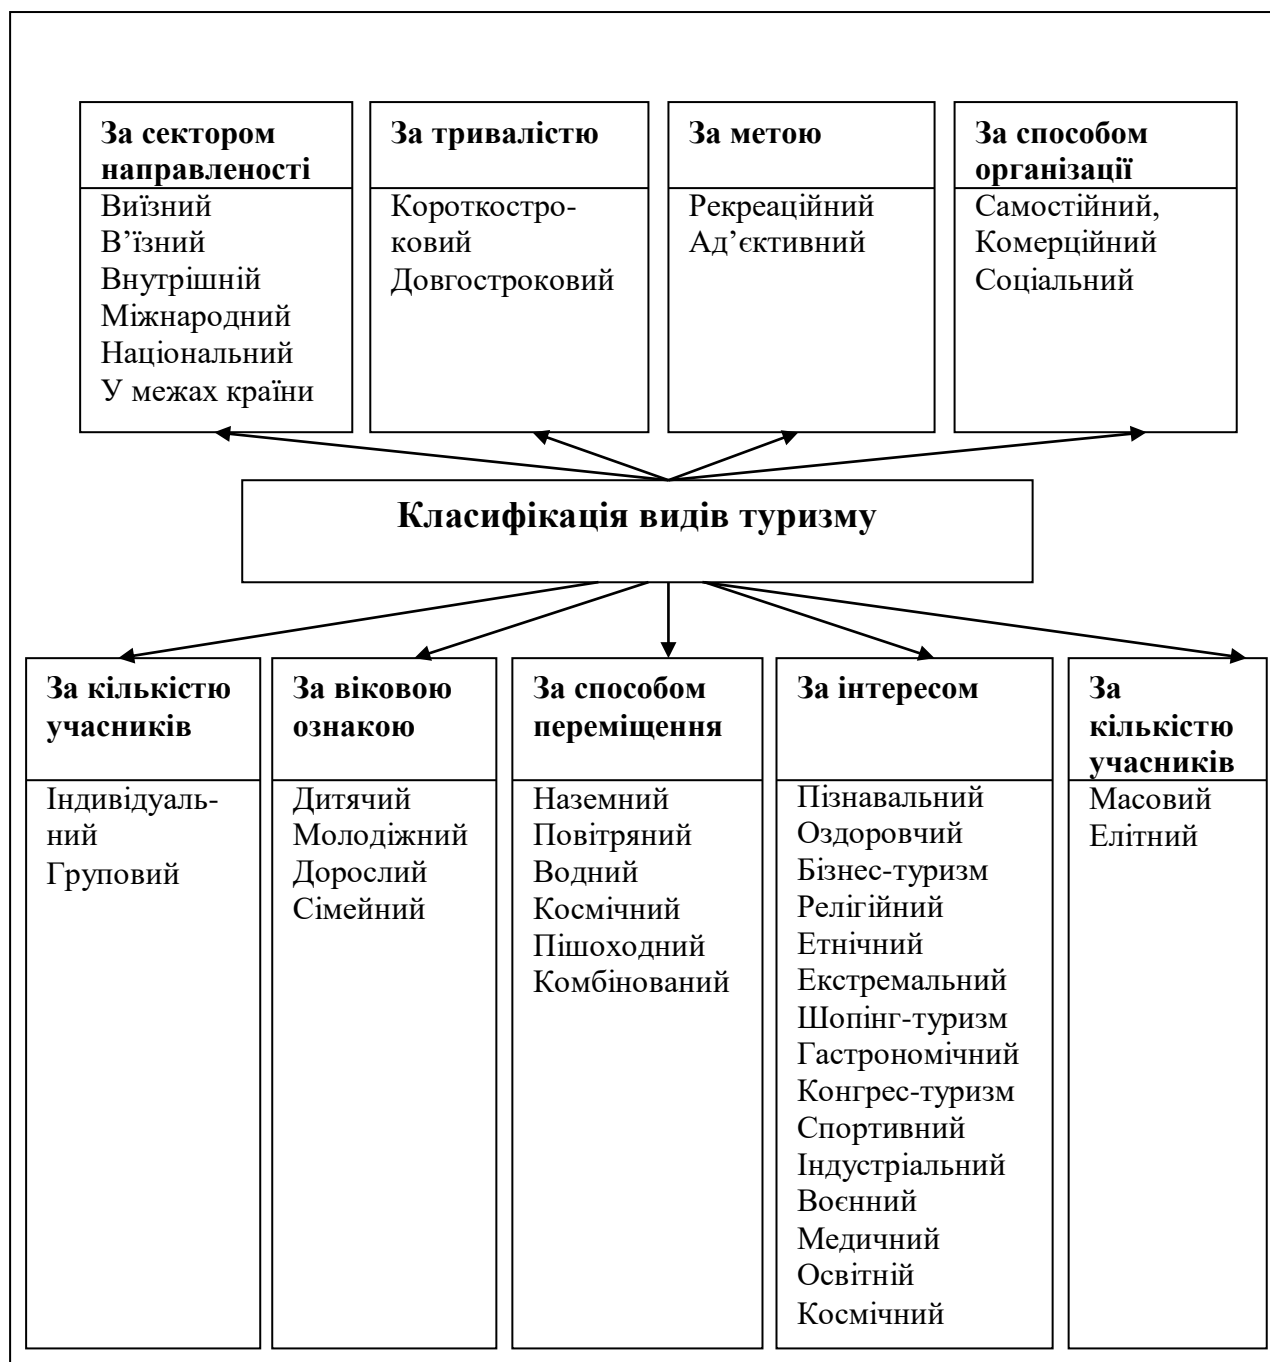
За сектором направленості
Виїзний
В’їзний
Внутрішній
Міжнародний
Національний
У межах країни

За тривалістю
Короткостроковий
Довгостроковий

За метою
Рекреаційний
Ад’єктивний

За способом організації
Самостійний,
Комерційний
Соціальний

Класифікація видів туризму

За кількістю учасників
Індивідуальний
Груповий

За віковою ознакою
Дитячий
Молодіжний
Дорослий
Сімейний

За способом переміщення
Наземний
Повітряний
Водний
Космічний
Пішоходний
Комбінований

За інтересом
Пізнавальний
Оздоровчий
Бізнес-туризм
Релігійний
Етнічний
Екстремальний
Шопінг-туризм
Гастрономічний
Конгрес-туризм
Спортивний
Індустріальний
Воєнний
Медичний
Освітній
Космічний

За кількістю учасників
Масовий
Елітний